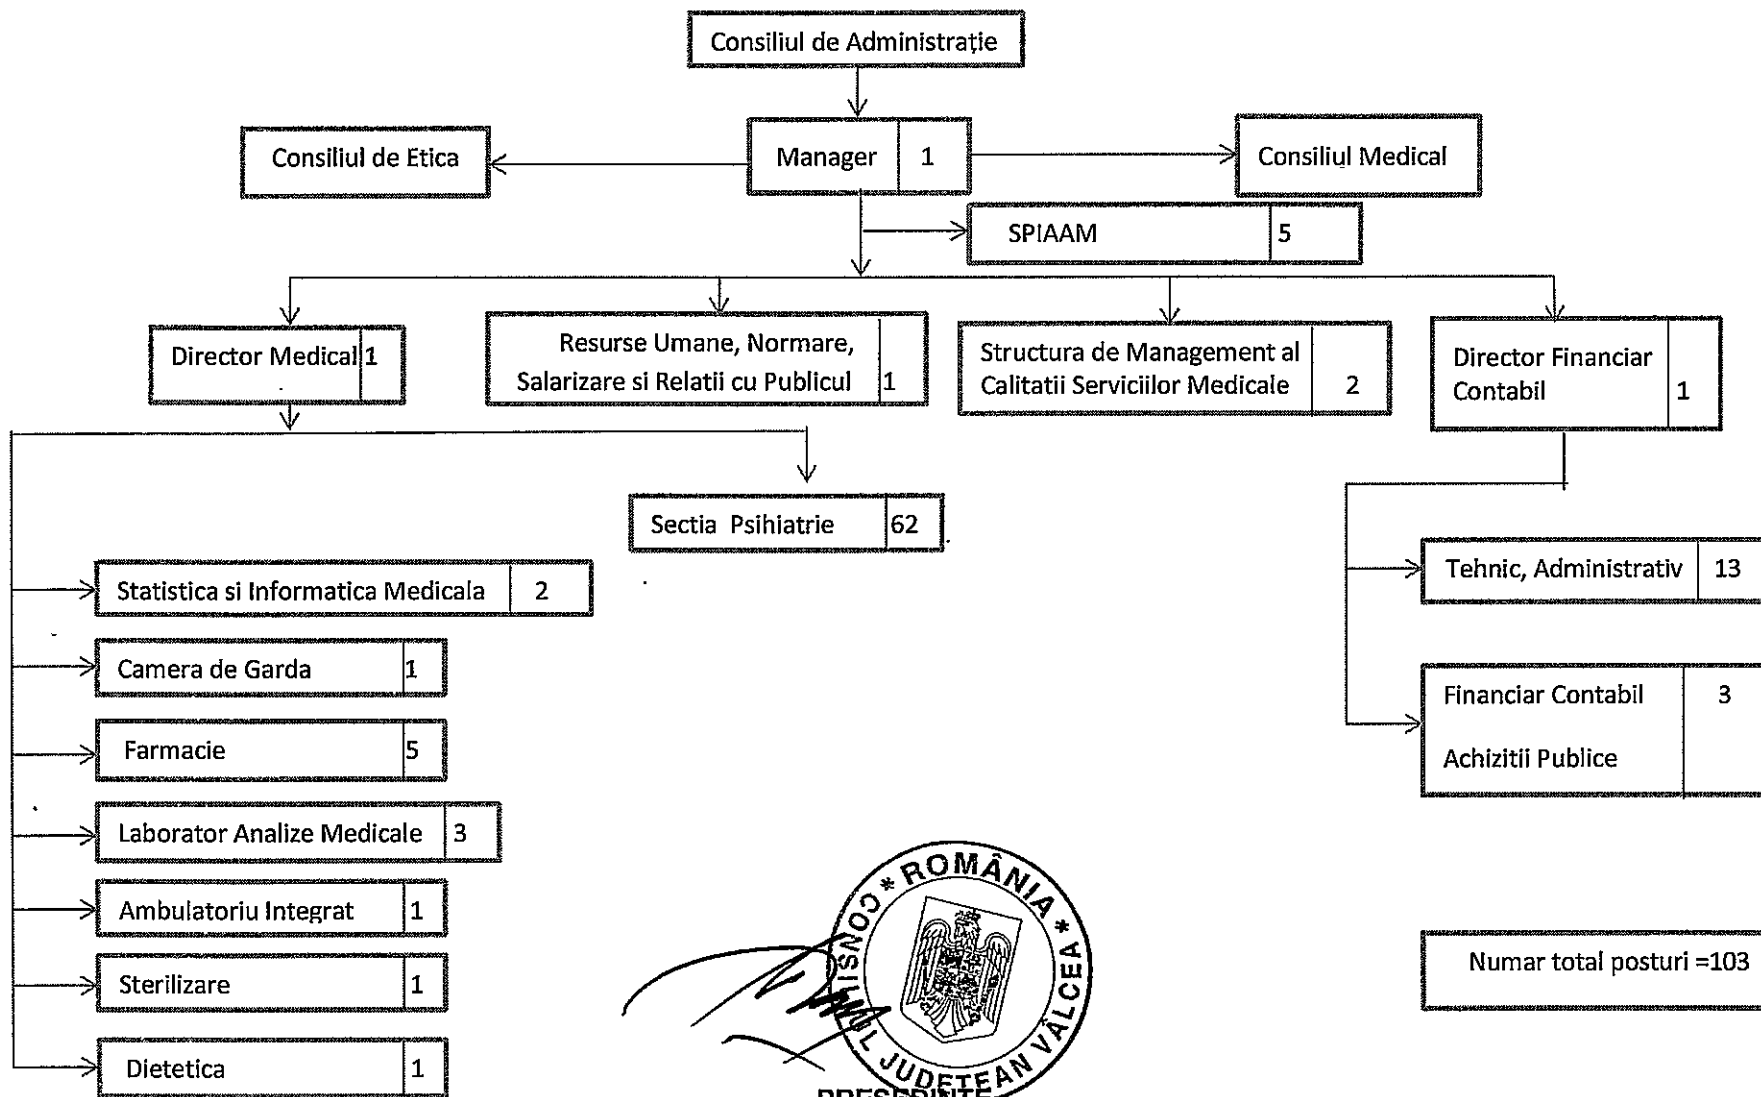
Consiliul de Administrație

Consiliul de Etica

Manager | 1

Consiliul Medical

SPIAAM | 5

Director Medical | 1

Resurse Umane, Normare, Salarizare si Relatii cu Publicul | 1

Structura de Management al Calitatii Serviciilor Medicale | 2

Director Financiar Contabil | 1

Sectia Psihiatrie | 62

Statistica si Informatica Medicala | 2

Camera de Garda | 1

Farmacie | 5

Laborator Analize Medicale | 3

Ambulatoriu Integrat | 1

Sterilizare | 1

Dietetica | 1

Tehnic, Administrativ | 13

Financiar Contabil | 3

Achizitii Publice

Numar total posturi =103

* ROMÂNIA * CONSILIUL JUDETEAN VÂLCEA

PRESEDINTE